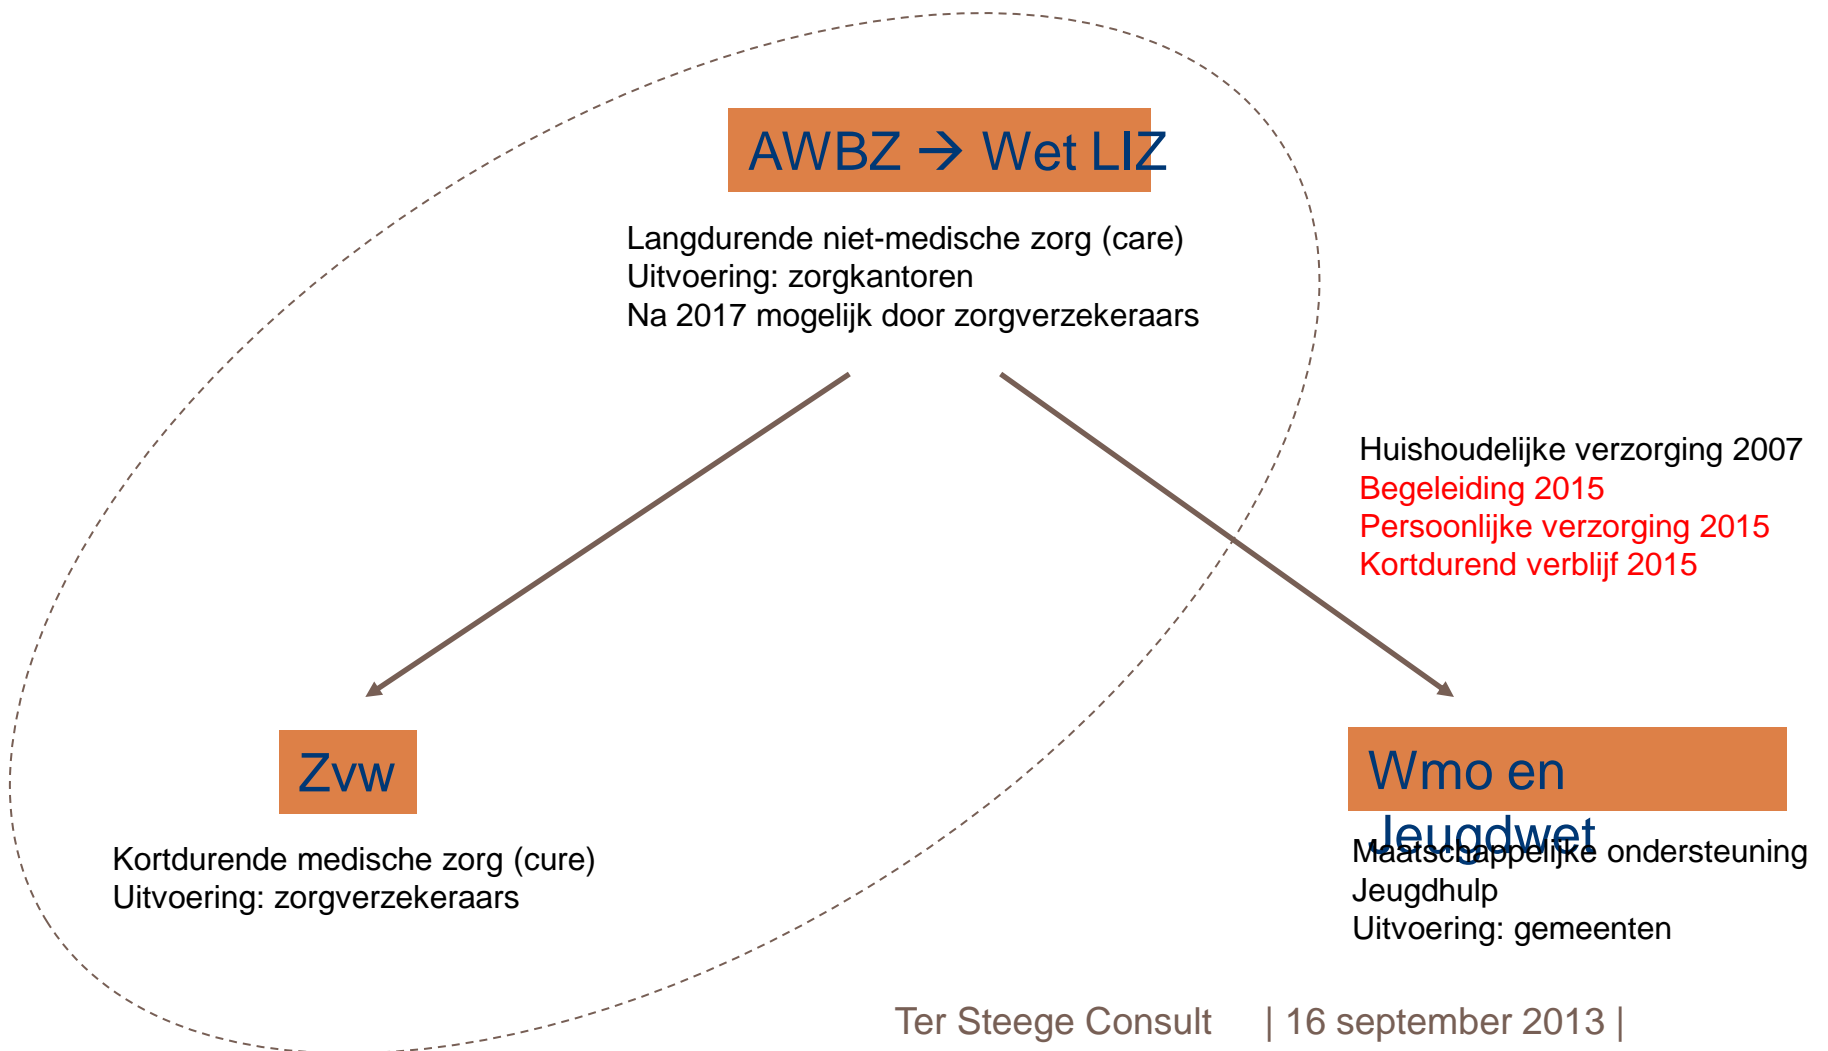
AWBZ → Wet LIZ

Langdurende niet-medische zorg (care)
Uitvoering: zorgkantoren
Na 2017 mogelijk door zorgverzekeraars

Huishoudelijke verzorging 2007
Begeleiding 2015
Persoonlijke verzorging 2015
Kortdurend verblijf 2015

Zvw

Kortdurende medische zorg (cure)
Uitvoering: zorgverzekeraars

Wmo en Jeugdwet

Maatschappelijke ondersteuning
Jeugdhulp
Uitvoering: gemeenten

Ter Steege Consult | 16 september 2013 |